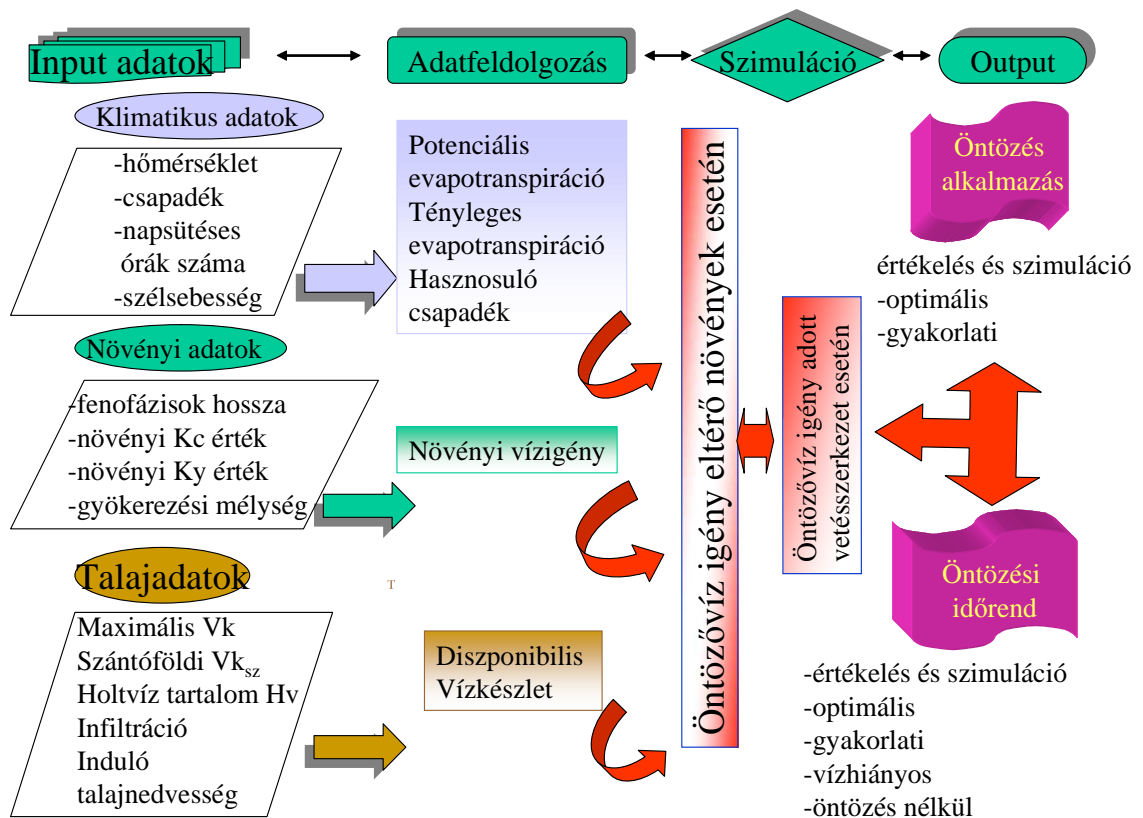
Input adatok

Adatfeldolgozás

Szimuláció

Output

Klimatikus adatok

-hőmérséklet
-csapadék
-napsütéses órák száma
-szélsebesség

Potenciális evapotranspiráció
Tényleges evapotranspiráció
Hasznosuló csapadék

Öntözővíz igény eltérő növények esetén

Öntözés alkalmazás

értékelés és szimuláció
-optimális
-gyakorlati

Öntözővíz igény adott vetésszerkezet esetén

Növényi adatok

-fenofázisok hossza
-növényi Kc érték
-növényi Ky érték
-gyökerezési mélység

Növényi vízigény

Talajadatok

T

Maximális Vk
Szántóföldi $Vk_{sz}$
Holtvíz tartalom Hv
Infiltráció
Induló talajnedvesség

Diszponibilis Vízkészlet

Öntözési időrend

-értékelés és szimuláció
-optimális
-gyakorlati
-vízhiányos
-öntözés nélkül